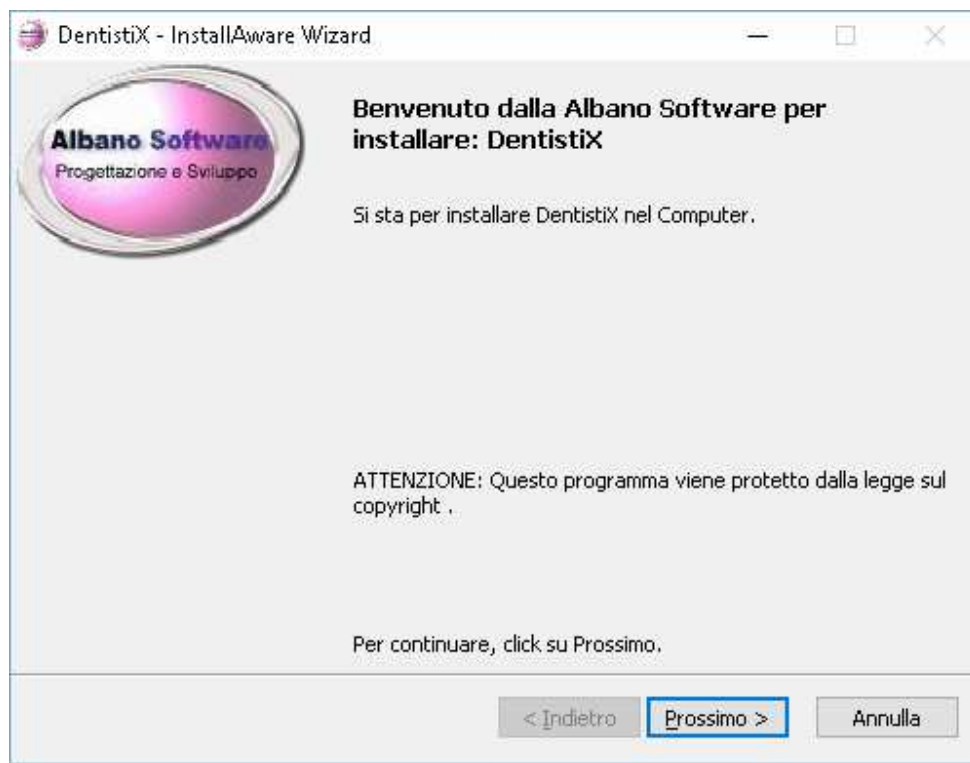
DentistiX - InstallAware Wizard

Albano Software
Progettazione e Sviluppo

Benvenuto dalla Albano Software per installare: DentistiX

Si sta per installare DentistiX nel Computer.

ATTENZIONE: Questo programma viene protetto dalla legge sul copyright .

Per continuare, click su Prossimo.

< Indietro

Prossimo >

Annulla